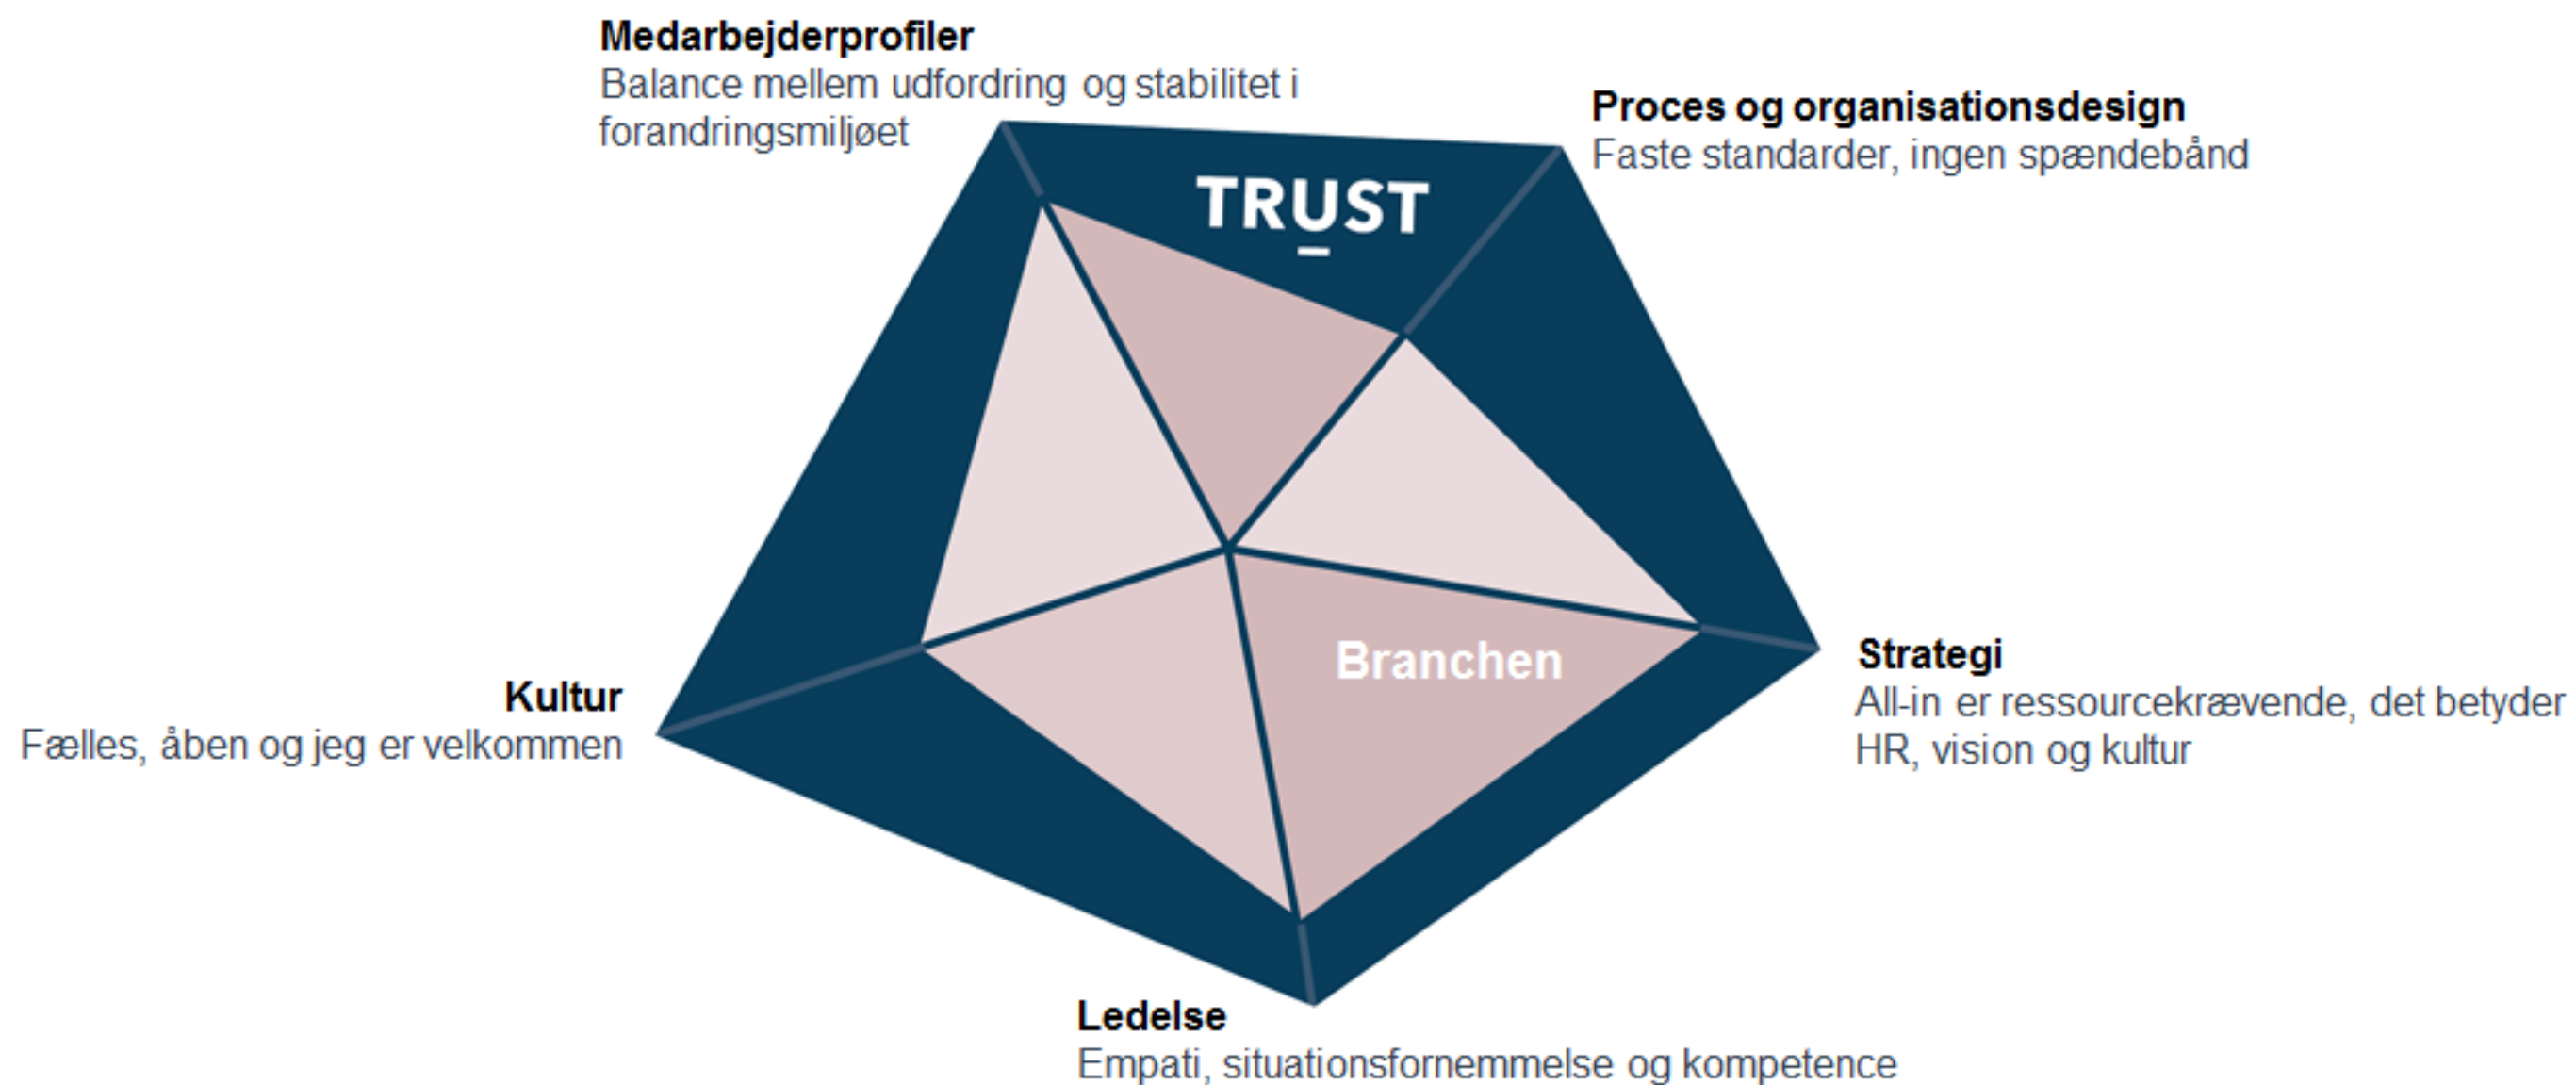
Medarbejderprofiler
Balance mellem udfordring og stabilitet i forandringsmiljøet

TRUST

Proces og organisationsdesign
Faste standarder, ingen spændebånd

Strategi
All-in er ressourcekrævende, det betyder HR, vision og kultur

Branchen

Kultur
Fælles, åben og jeg er velkommen

Ledelse
Empati, situationsfornemmelse og kompetence